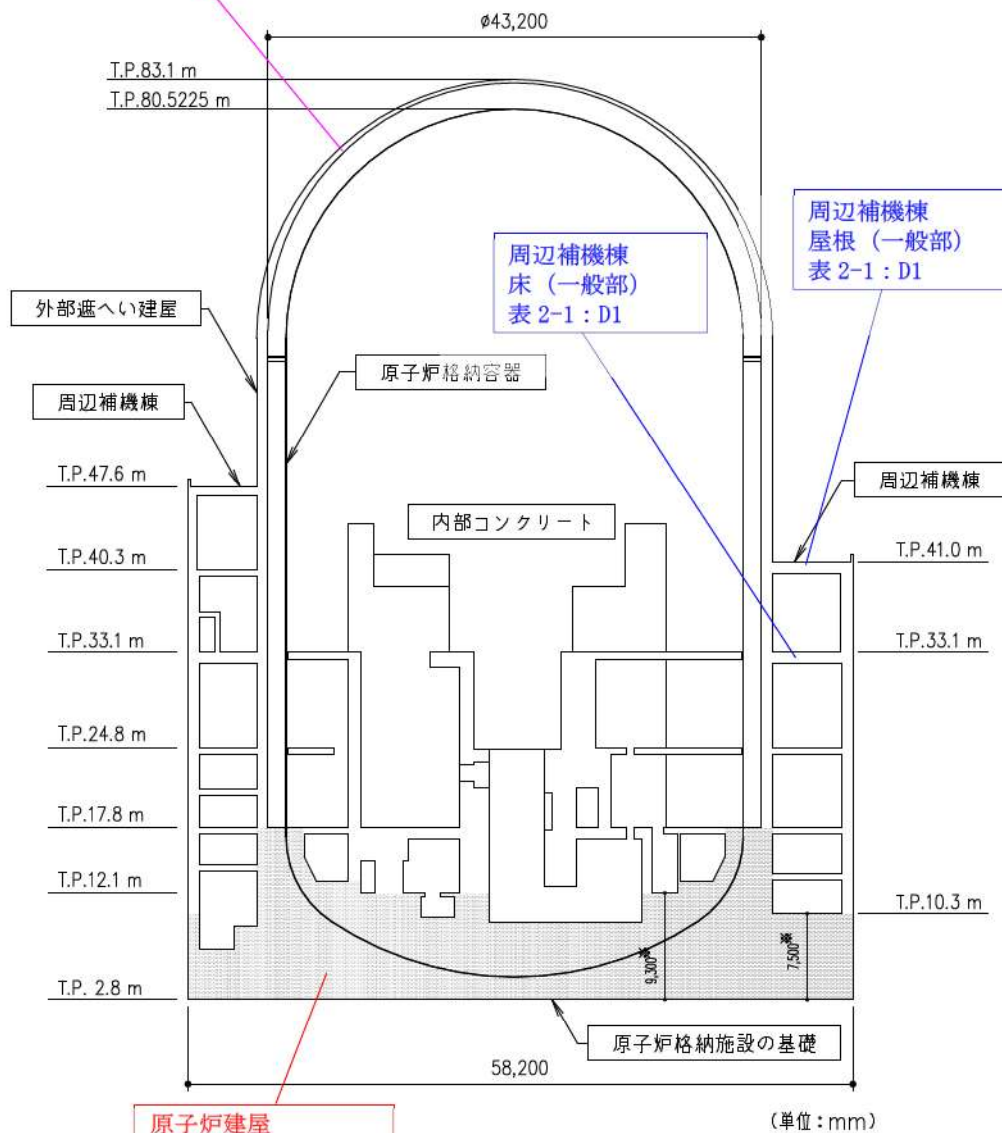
ø43,200

T.P.83.1 m

T.P.80.5225 m

周辺補機棟
屋根（一般部）
表 2-1：D1

周辺補機棟
床（一般部）
表 2-1：D1

外部遮へい建屋

原子炉格納容器

周辺補機棟

周辺補機棟

T.P.47.6 m

内部コンクリート

T.P.41.0 m

T.P.40.3 m

T.P.33.1 m

T.P.33.1 m

T.P.24.8 m

T.P.17.8 m

T.P.12.1 m

T.P.10.3 m

9,300

7,500

T.P. 2.8 m

原子炉格納施設の基礎

58,200

原子炉建屋

（単位：mm）